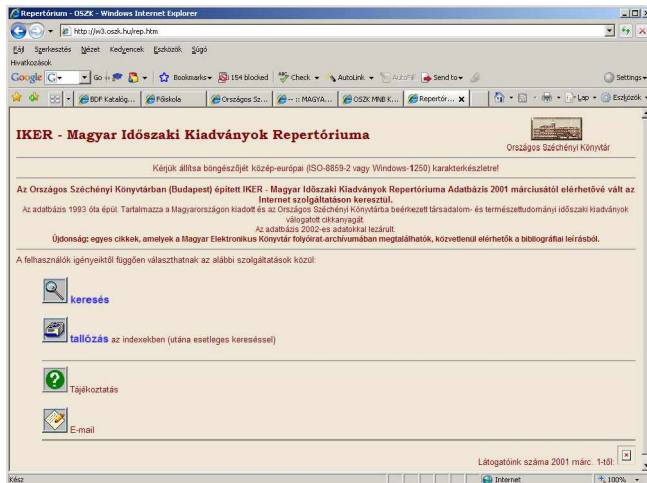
Repertórium - OSZK - Windows Internet Explorer

http://w3.oszk.hu/rep.htm

Fájl Szerkesztés Nézet Kedvencek Eszközök Súgó

Hivatkozások

Google G- Go Bookmarks 154 blocked Check AutoLink AutoFill Send to Settings

BDF Katalóg... Főiskola Országos Sz... -- :: MAGYA... OSZK MNB K... Repertór... Lap Eszközök

IKER - Magyar Időszaki Kiadványok Repertóriuma

Országos Széchényi Könyvtár

Kérjük állítsa böngészőjét közép-európai (ISO-8859-2 vagy Windows-1250) karakterkészletre!

Az Országos Széchényi Könyvtárban (Budapest) épített IKER - Magyar Időszaki Kiadványok Repertóriuma Adatbázis 2001 márciusától elérhetővé vált az Internet szolgáltatáson keresztül.

Az adatbázis 1993 óta épül. Tartalmazza a Magyarországon kiadott és az Országos Széchényi Könyvtárba beérkezett társadalom- és természettudományi időszaki kiadványok válogatott cikkanyagát.

Az adatbázis 2002-es adatokkal lezárult.

Újdonság: egyes cikkek, amelyek a Magyar Elektronikus Könyvtár folyóirat-archívumában megtalálhatók, közvetlenül elérhetők a bibliográfiai leírásból.

A felhasználók igényeiktől függően választhatnak az alábbi szolgáltatások közül:

keresés

tallózás az indexekben (utána esetleges kereséssel)

Tájékoztatás

E-mail

Látogatóink száma 2001 márc. 1-től:

Kész

Internet

100%